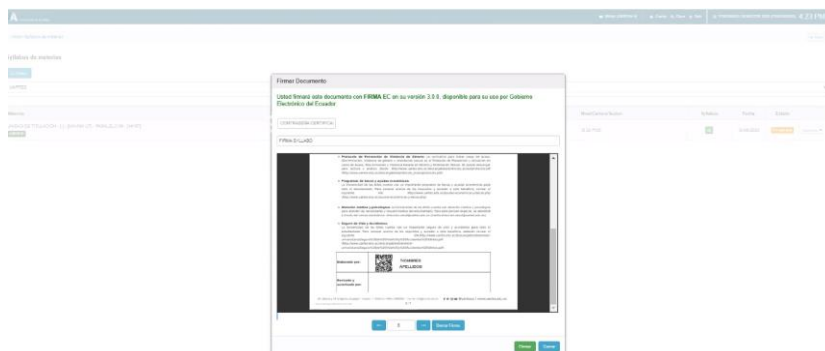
Firmar Documento

Usted firmará este documento con FIRMA EC en su versión 3.0.0. disponible para su uso por Gobierno Electrónico del Ecuador

CONFIGURACIÓN CERTIFICADO

FIRMA E-LLAVE

Elaborado por:

NOMBRES APELLIDOS

Revisado y Aprobado por:

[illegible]

Syllabus de materias

Materia

Firmar

Cerrar